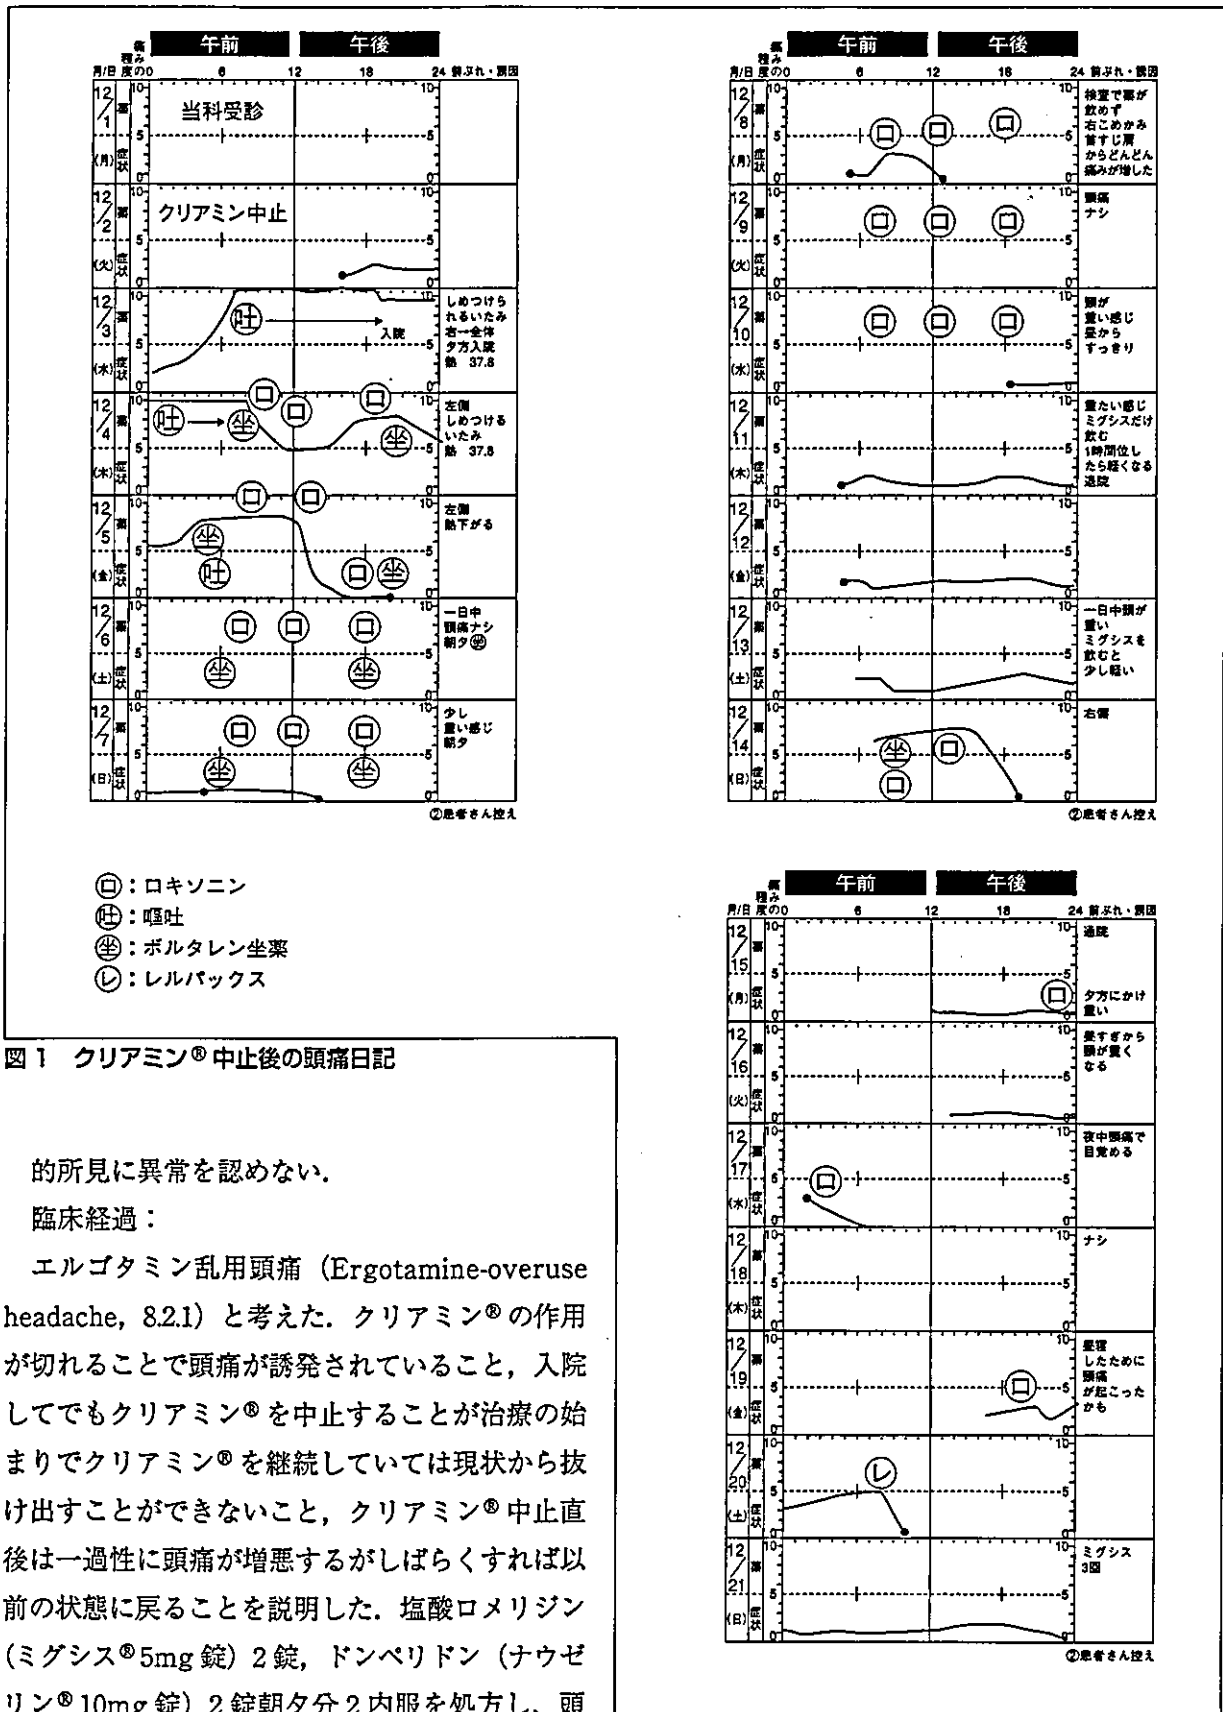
午前 午後
月/日 痛み程度 0 6 12 18 24 前ぶれ・誘因

12/1 (月) 薬 症状 当科受診

12/2 (火) 薬 症状 クリアミン中止

12/3 (水) 薬 症状 吐 → 入院 しめつけられるいたみ 右→全体 夕方入院 熱 37.8

12/4 (木) 薬 症状 吐 → 坐 ロ ロ ロ 坐 左側 しめつけるいたみ 熱 37.8

12/5 (金) 薬 症状 ロ ロ 坐 吐 ロ 坐 左側 熱下がる

12/6 (土) 薬 症状 ロ ロ ロ 坐 坐 一日中 頭痛ナシ 朝夕坐

12/7 (日) 薬 症状 ロ ロ ロ 坐 坐 少し 重い感じ 朝夕

②患者さん控え

ロ：ロキソニン
吐：嘔吐
坐：ボルタレン坐薬
レ：レルパックス

図1 クリアミン® 中止後の頭痛日記

的所見に異常を認めない.

臨床経過：

エルゴタミン乱用頭痛（Ergotamine-overuse headache, 8.2.1）と考えた. クリアミン® の作用が切れることで頭痛が誘発されていること，入院してでもクリアミン® を中止することが治療の始まりでクリアミン® を継続していては現状から抜け出すことができないこと，クリアミン® 中止直後は一過性に頭痛が増悪するがしばらくすれば以前の状態に戻ることを説明した. 塩酸ロメリジン（ミグシス®5mg 錠）2錠，ドンペリドン（ナウゼリン®10mg 錠）2錠朝夕分2内服を処方し，頭

午前 午後
月/日 痛み程度 0 6 12 18 24 前ぶれ・誘因

12/8 (月) 薬 症状 ロ ロ ロ 検査で薬が飲めず 右こめかみ 首すじ肩からどんどん痛みが増した

12/9 (火) 薬 症状 ロ ロ ロ 頭痛ナシ

12/10 (水) 薬 症状 ロ ロ ロ 頭が重い感じ 昼から すっきり

12/11 (木) 薬 症状 重たい感じ ミグシスだけ飲む 1時間位したら軽くなる 退院

12/12 (金) 薬 症状

12/13 (土) 薬 症状 一日中頭が重い ミグシスを飲むと少し軽い

12/14 (日) 薬 症状 坐 ロ ロ 右側

②患者さん控え

午前 午後
月/日 痛み程度 0 6 12 18 24 前ぶれ・誘因

12/15 (月) 薬 症状 ロ 通院 夕方にかけ重い

12/16 (火) 薬 症状 昼すぎから頭が重くなる

12/17 (水) 薬 症状 ロ 夜中頭痛で目覚める

12/18 (木) 薬 症状 ナシ

12/19 (金) 薬 症状 ロ 昼寝したために頭痛が起こったかも

12/20 (土) 薬 症状 レ

12/21 (日) 薬 症状 ミグシス 3回

②患者さん控え